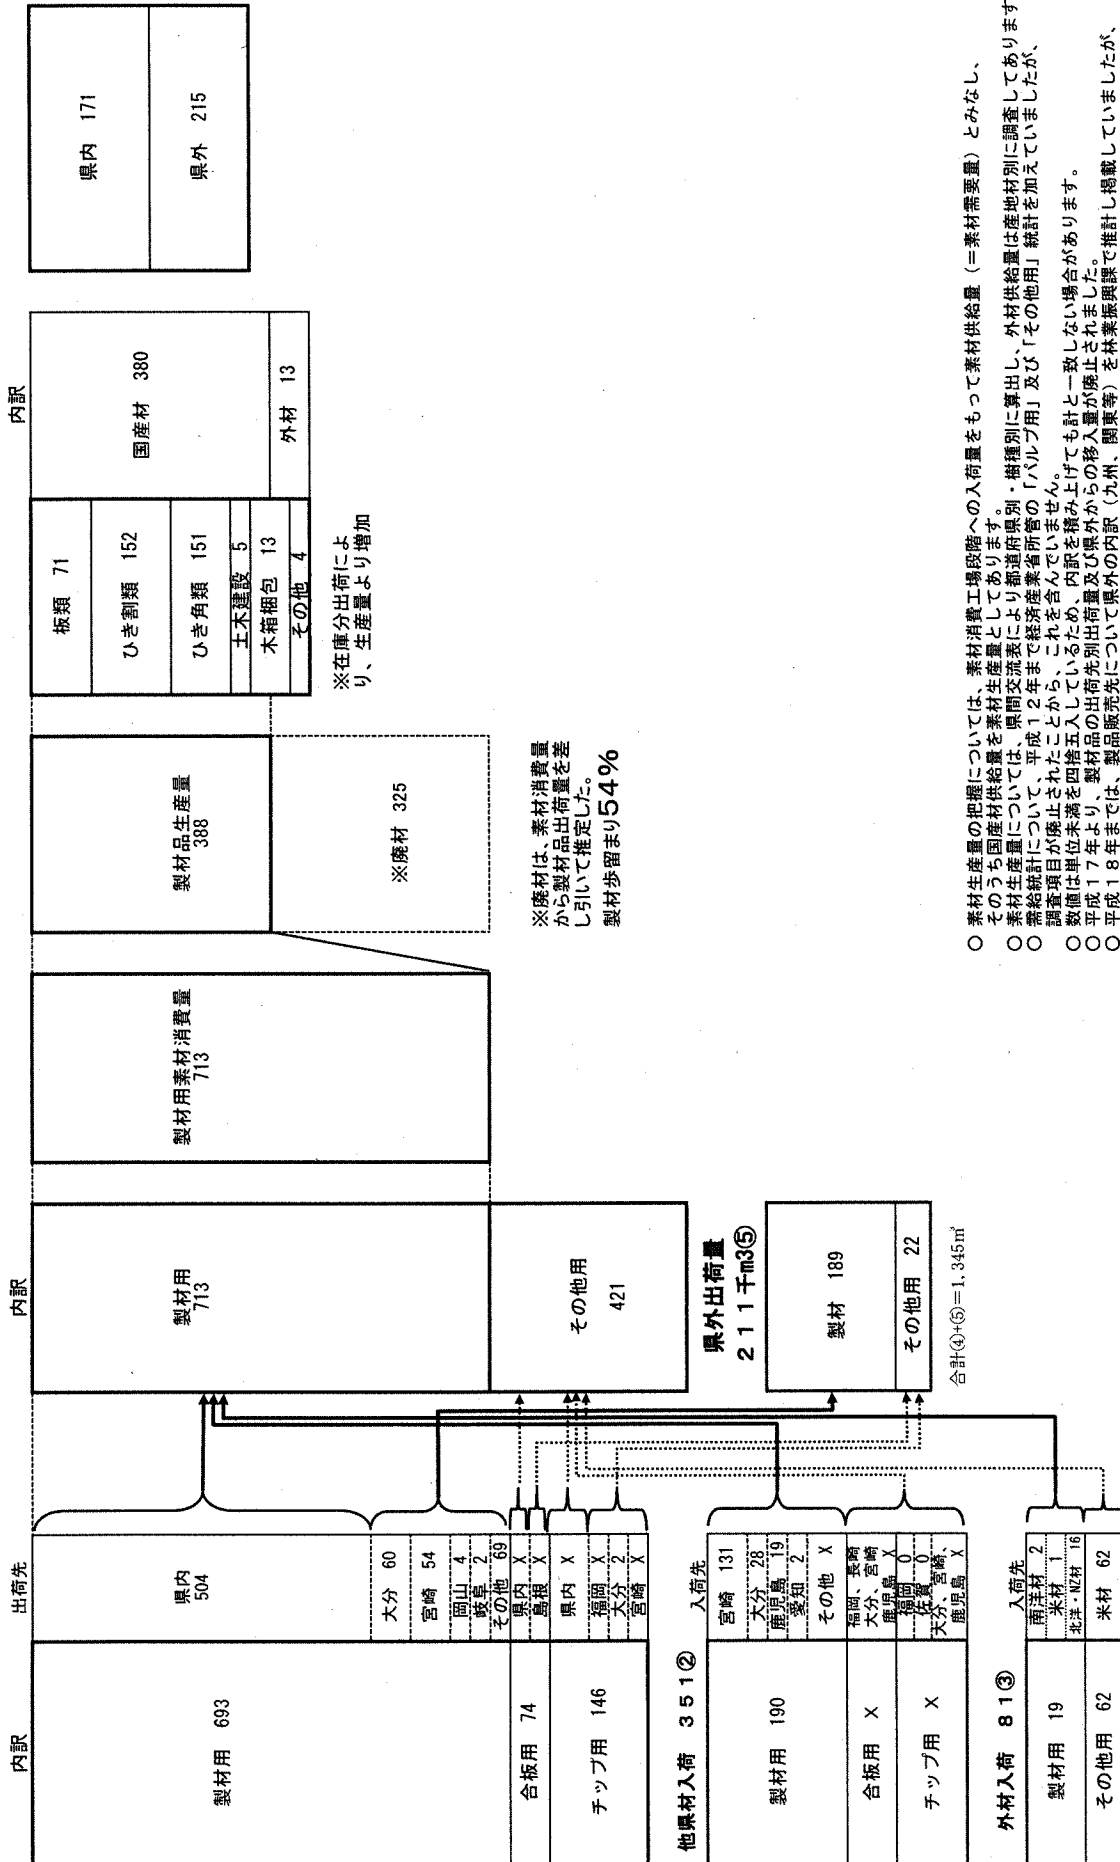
内訳

製材用 693

合板用 74

チップ用 146

出荷先

県内 504

大分 60

宮崎 54

岡山 4
岐阜 2
その他 69

県内 X
島根 X

県内 X

福岡 X
大分 2
宮崎 X

他県材入荷 351②

入荷先

製材用 190

宮崎 131

大分 28
鹿児島 19
愛知 2

その他 X

合板用 X

福岡、長崎
大分、宮崎
鹿児島

チップ用 X

福岡 0
佐賀 0
大分、宮崎、
鹿児島 X

外材入荷 81③

入荷先

製材用 19

南洋材 2
米材 1
北洋・NZ材 16

その他用 62

米材 62

内訳

製材用
713

その他用
421

県外出荷量
211千m3⑤

製材 189

その他用 22

合計④+⑤=1,345m³

製材用素材消費量
713

製材品生産量
388

※廃材 325

※廃材は、素材消費量から製材品出荷量を差し引いて推定した。
製材歩留まり54%

板類 71

ひき割類 152

ひき角類 151

土木建設 5

木箱梱包 13

その他 4

※在庫分出荷により、生産量より増加

内訳

国産材 380

外材 13

県内 171

県外 215

○ 素材生産量の把握については、素材消費工場段階への入荷量をもって素材供給量（=素材需要量）とみなし、そのうち国産材供給量を素材生産量としてあります。
○ 素材生産量については、県間交流表により都道府県別・樹種別に算出し、外材供給量は産地材別に調査してあります
○ 需給統計について、平成12年まで経済産業省所管の「パルプ用」及び「その他用」統計を加えていましたが、調査項目が廃止されたことから、これを含んでいません。
○ 数値は単位未満を四捨五入しているため、内訳を積み上げても計と一致しない場合があります。
○ 平成17年より、製材品の出荷先別出荷量及び県外からの移入量が廃止されました。
○ 平成18年までは、製品販売先について県外の内訳（九州、関東等）を林業振興課で推計し掲載していましたが、